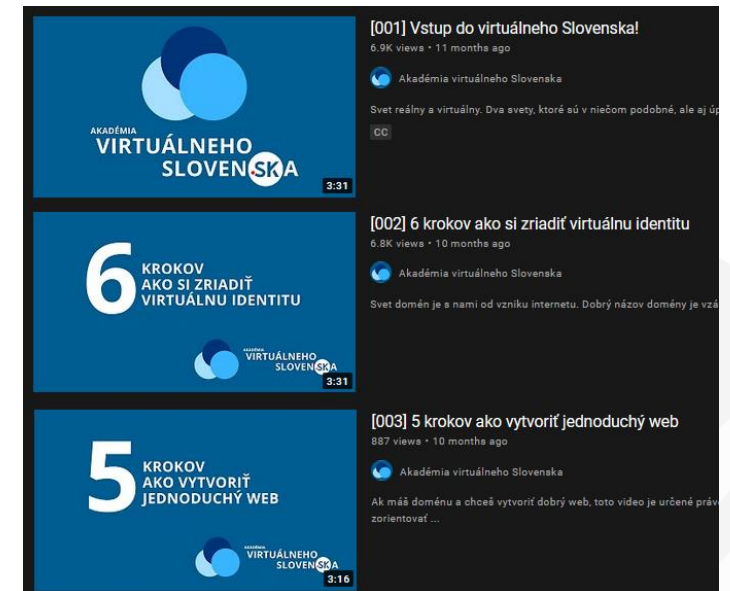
AKADÉMIA
VIRTUÁLNEHO
SLOVENSKA
3:31

[001] Vstup do virtuálneho Slovenska!
6.9K views • 11 months ago
Akadémia virtuálneho Slovenska
Svet reálny a virtuálny. Dva svety, ktoré sú v niečom podobné, ale aj úp
CC

6
KROKOV
AKO SI ZRIADIŤ
VIRTUÁLNU IDENTITU
AKADÉMIA
VIRTUÁLNEHO
SLOVENSKA
3:31

[002] 6 krokov ako si zriadiť virtuálnu identitu
6.8K views • 10 months ago
Akadémia virtuálneho Slovenska
Svet domén je s nami od vzniku internetu. Dobrý názov domény je vzá

5
KROKOV
AKO VYTVORIŤ
JEDNODUCHÝ WEB
AKADÉMIA
VIRTUÁLNEHO
SLOVENSKA
3:16

[003] 5 krokov ako vytvoriť jednoduchý web
887 views • 10 months ago
Akadémia virtuálneho Slovenska
Ak máš doménu a chceš vytvoriť dobrý web, toto video je určené práv zorientovať ...